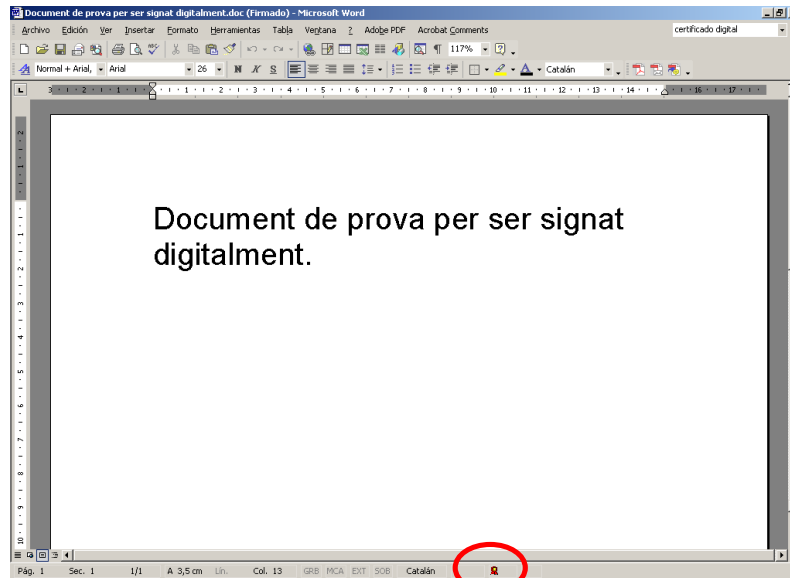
Document de prova per ser signat digitalment.doc (Firmado) - Microsoft Word

Archivo Edición Ver Insertar Formato Herramientas Tabla Ventana ? Adobe PDF Acrobat Comments

certificado digital

117%

Normal + Arial, Arial 26 N K S Catalán

Document de prova per ser signat digitalment.

Pág. 1 Sec. 1 1/1 A 3,5 cm Lín. Col. 13 GRB MCA EXT SOB Catalán